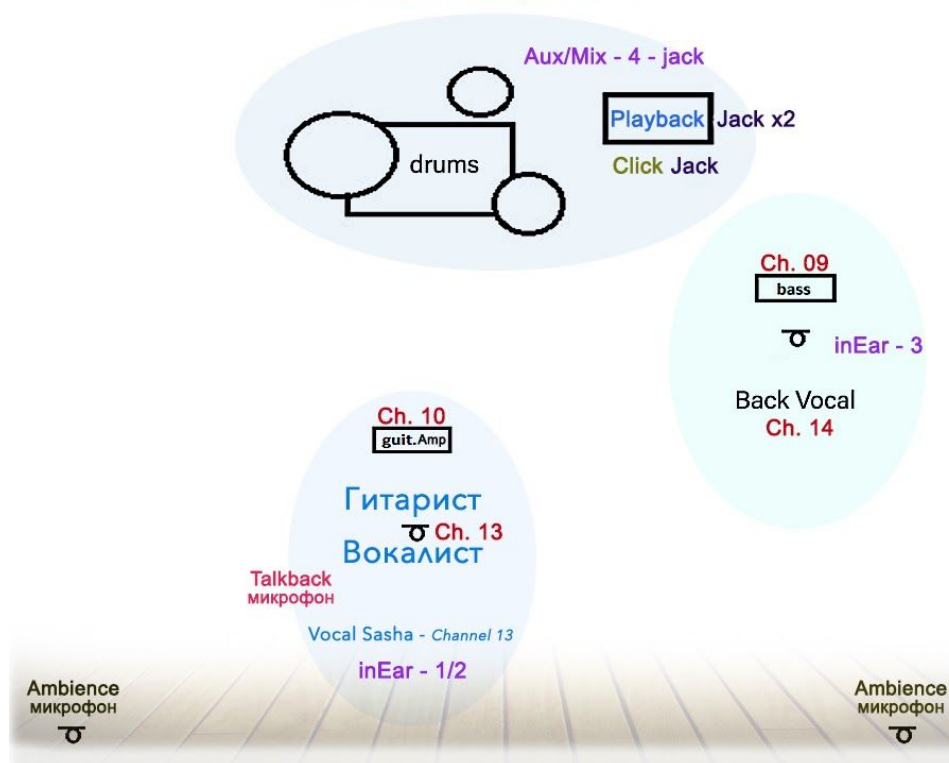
Aux/Mix - 4 - jack

drums

Playback Jack x2

Click Jack

Ch. 09
bass

inEar - 3

Back Vocal
Ch. 14

Ch. 10
guit.Amp

Гитарист
Ch. 13
Вокалист

Talkback
микрофон

Vocal Sasha - Channel 13

inEar - 1/2

Ambience
микрофон

Ambience
микрофон